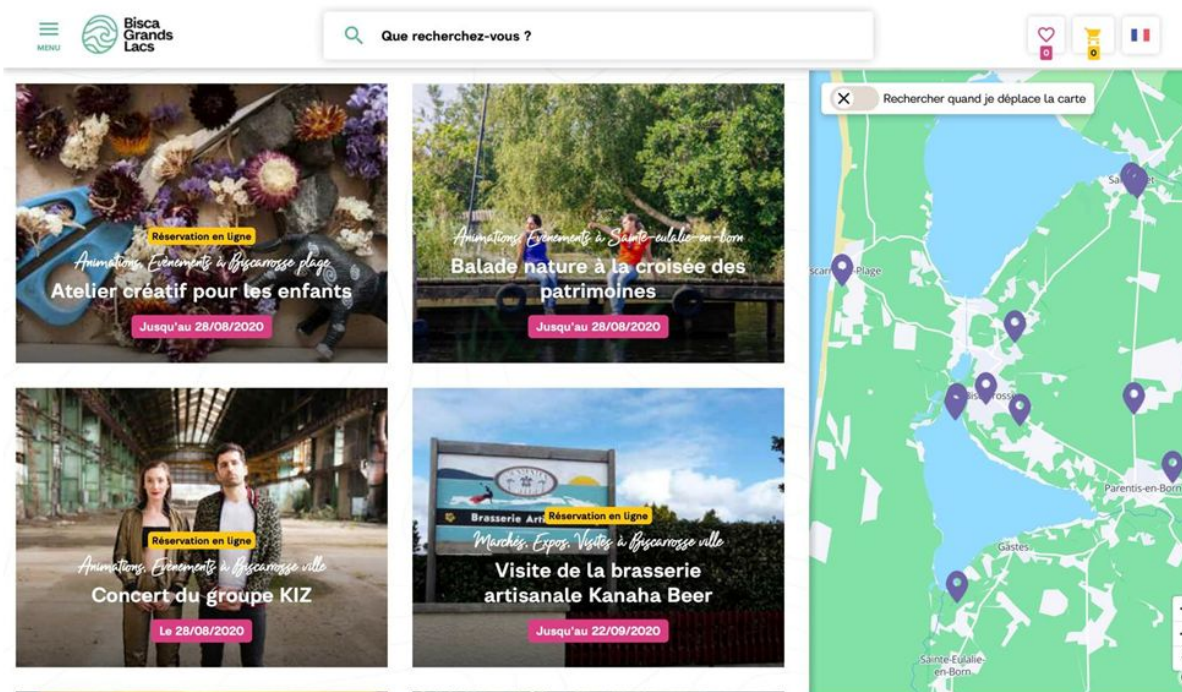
MENU

Bisca Grands Lacs

Que recherchez-vous ?

0

0

Réservation en ligne

Animations, Evènements à Biscarrosse plage

Atelier créatif pour les enfants

Jusqu'au 28/08/2020

Animations, Evènements à Sainte-eulalie-en-born

Balade nature à la croisée des patrimoines

Jusqu'au 28/08/2020

Réservation en ligne

Animations, Evènements à Biscarrosse ville

Concert du groupe KIZ

Le 28/08/2020

Brasserie Art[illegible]

Réservation en ligne

Marchés, Expos, Visites à Biscarrosse ville

Visite de la brasserie artisanale Kanaha Beer

Jusqu'au 22/09/2020

Rechercher quand je déplace la carte

Sa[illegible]et

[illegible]scar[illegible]-Plage

Bis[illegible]rosse

Parentis-en-Born

Gastes

Sainte-Eulalie-en-Born